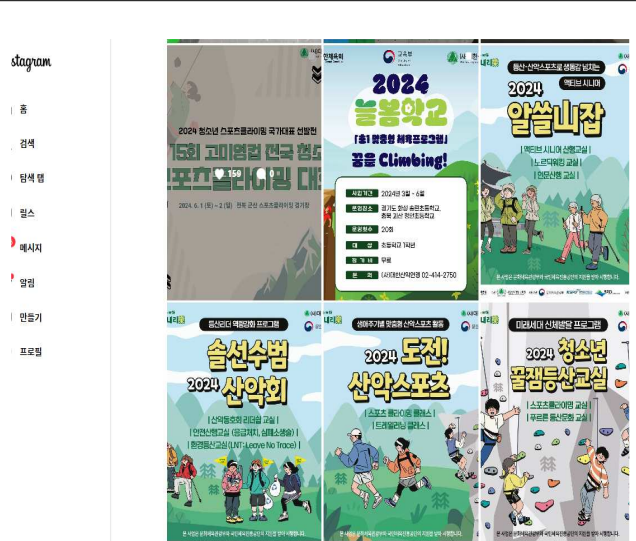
stagram

홈

검색

탐색 탭

릴스

메시지

알림

만들기

프로필

2024 청소년 스포츠클라이밍 국가대표 선발전

15회 고미영컵 전국 청소년 스포츠클라이밍 대회

159

2024. 6. 1 (토) ~ 2 (일) 전북 군산 스포츠클라이밍 경기장

교육부

2024 늘봄학교

[초1 맞춤형 체육프로그램]

꿈을 Climbing!

사업기간 2024년 3월 ~ 6월

운영장소 경기도 화성 송린초등학교, 충북 괴산 청안초등학교

운영횟수 20회

대상 초등학교 1학년

참가비 무료

문의 (사)대한산악연맹 02-414-2750

등산·산악스포츠로 생활의 활기를

액티브 시니어

2024 알쓸나잡

액티브 시니어 생활교실

노르딕워킹 교실

안전산행 교실

등산리더 역량강화 프로그램

솔선수범 2024 산악회

산악동호회 리더십 교실

안전산행교실 (응급처치, 실전독도법)

환경등산교실 (LNT: Leave No Trace)

생애주기별 맞춤형 산악스포츠 활동

2024 도전! 산악스포츠

스포츠클라이밍 패키지

트레일러닝 클리닉

미래세대 신체활동 프로그램

2024 청소년 꿀잼등산교실

스포츠클라이밍 교실

푸르른 등산도전 교실